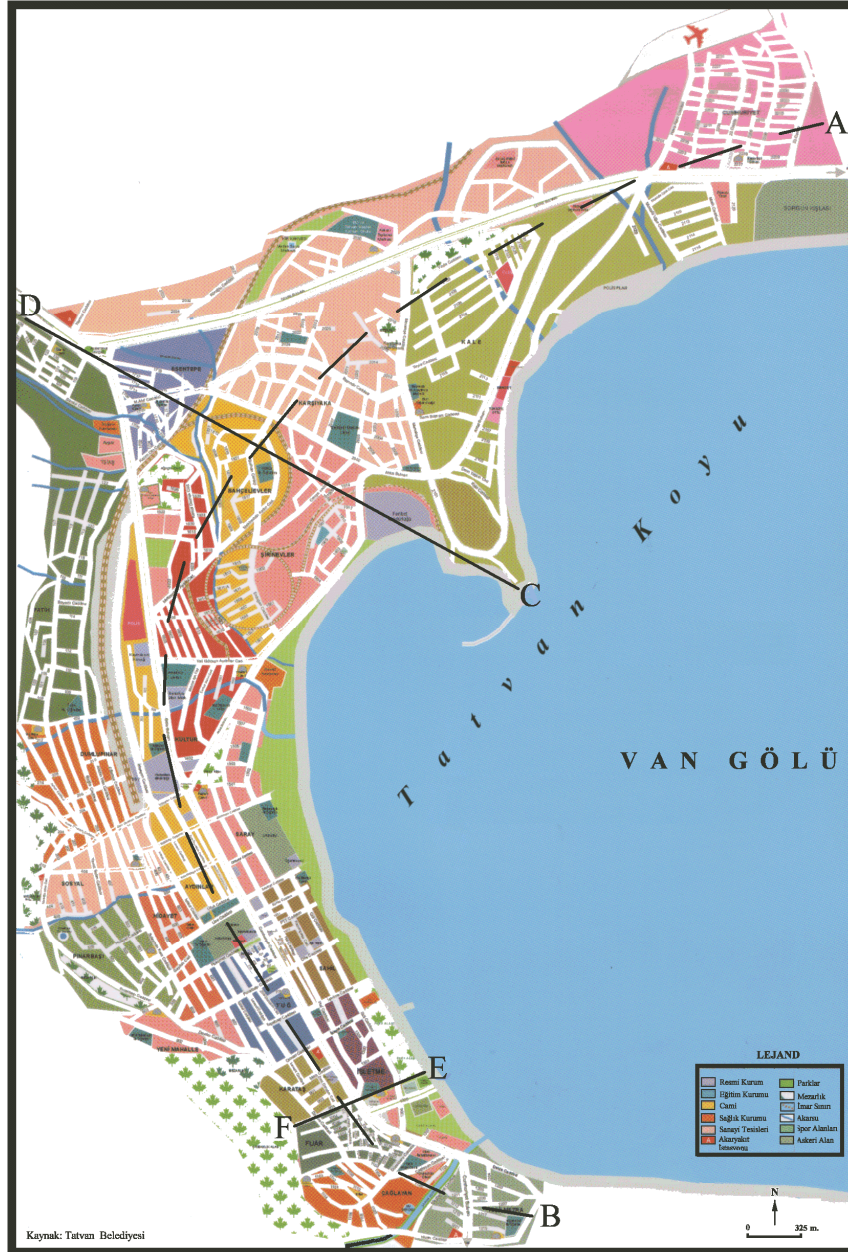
A

D

C

Tatvan Koyu

VAN GÖLÜ

E

F

B

LEJAND

Resmi Kurum
Eğitim Kurumu
Cami
Sağlık Kurumu
Sanayi Tesisleri
Akaryakıt İstasyonu
Parklar
Mezarlık
İmar Sınırı
Akarsu
Spor Alanları
Askeri Alan

N

0 325 m.

Kaynak: Tatvan Belediyesi